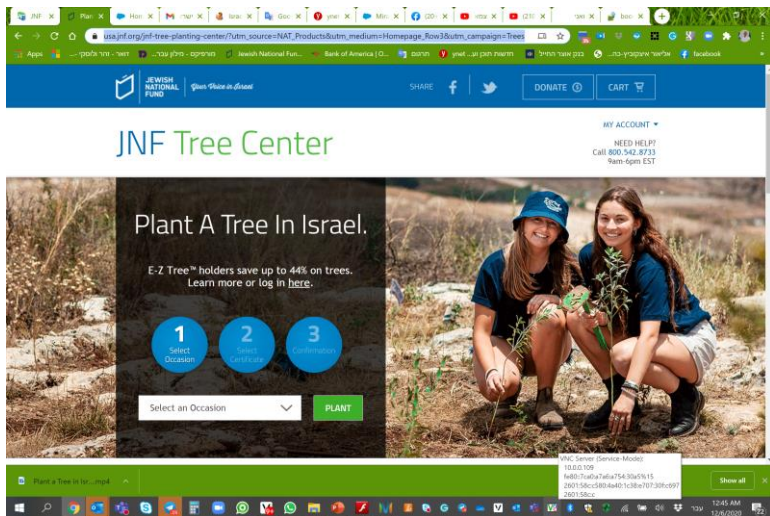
JNF × | Plan × | Hoo × | M ישר × | Isra × | Goo × | ynet × | Micr × | (20 × | יוטיו × | (21) × | נוער × | boo ×

usa.jnf.org/jnf-tree-planting-center/?utm_source=NAT_Products&utm_medium=Homepage_flow3&utm_campaign=Trees

Apps | דואר - דודו ולוסקי | פורפוקס - ניהול עבר... | Jewish National Fun... | Bank of America | O... | הרתום | ynet | חדשות תוכן וע... | בנק אוצר החייל | אליאור אינפוקייק-בית... | facebook

JEWISH NATIONAL FUND | Your Voice in Israel

SHARE

DONATE

CART

JNF Tree Center

MY ACCOUNT

NEED HELP?
Call 800.542.8733
9am-6pm EST

Plant A Tree In Israel.

E-Z Tree™ holders save up to 44% on trees.
Learn more or log in here.

1 Select Occasion

2 Select Certificate

3 Confirmation

Select an Occasion

PLANT

Plant a Tree in Isr....mp4

VNC Server (Service-Mode):
10.0.0.109
fe80::7ca0a7a6:a754:30a5%15
2601:58cc580:4a40:1c38:e707:30fc697
2601:58cc

Show all

עבר

12:45 AM
12/6/2020

22